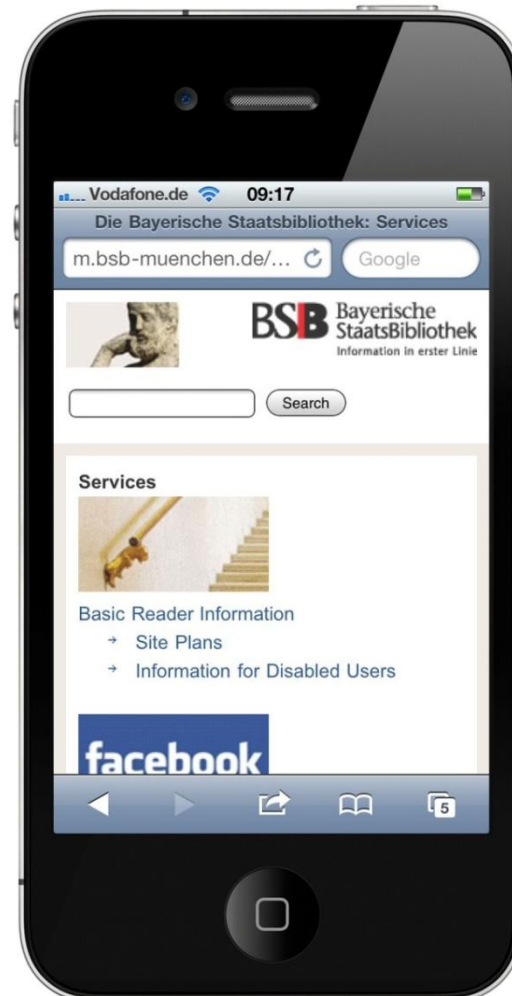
Vodafone.de 09:17

Die Bayerische Staatsbibliothek: Services

m.bsb-muenchen.de/...

Google

BSB Bayerische StaatsBibliothek
Information in erster Linie

Search

Services

Basic Reader Information

→ Site Plans

→ Information for Disabled Users

facebook

5